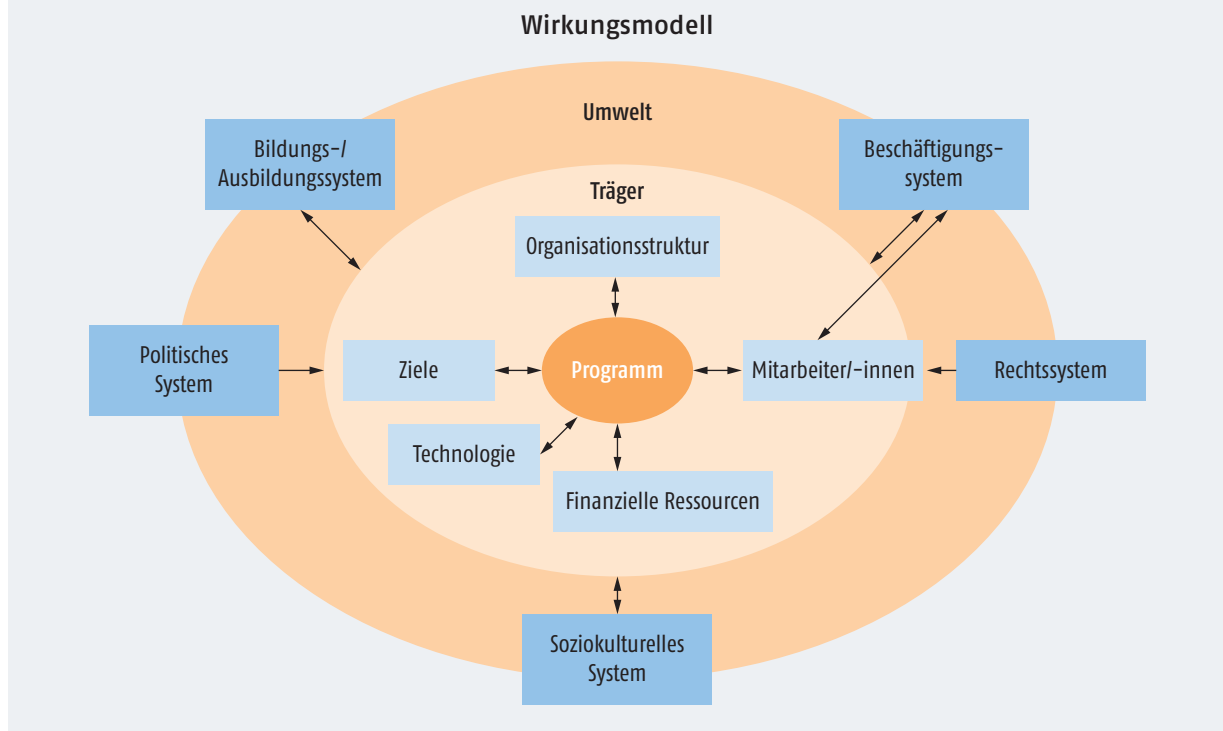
Wirkungsmodell

Umwelt

Bildungs-/ Ausbildungssystem

Beschäftigungssystem

Träger

Organisationsstruktur

Politisches System

Ziele

Programm

Mitarbeiter/-innen

Rechtssystem

Technologie

Finanzielle Ressourcen

Soziokulturelles System